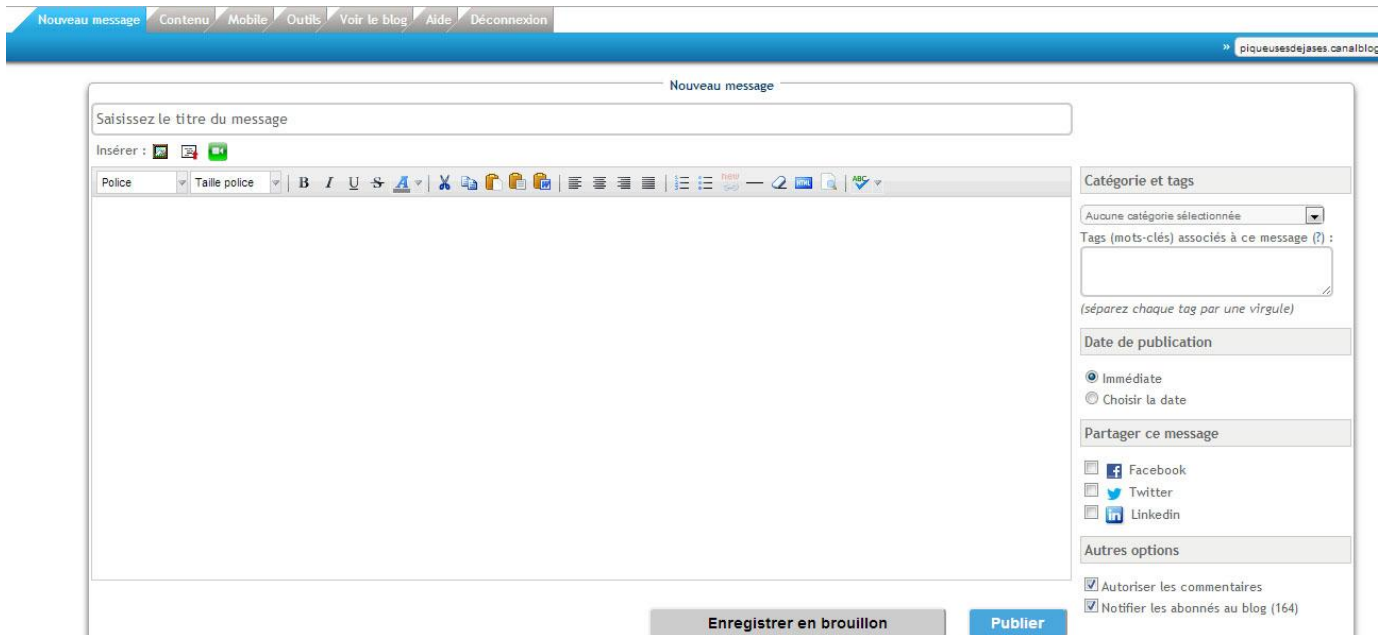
Nouveau message Contenu Mobile Outils Voir le blog Aide Déconnexion

» piqueusesdejases.canalblog

Nouveau message

Saisissez le titre du message

Insérer :

Police Taille police B I U S A

Catégorie et tags

Aucune catégorie sélectionnée

Tags (mots-clés) associés à ce message (?) :

(séparez chaque tag par une virgule)

Date de publication

Immédiate

Choisir la date

Partager ce message

Facebook

Twitter

Linkedin

Autres options

Autoriser les commentaires

Notifier les abonnés au blog (164)

Enregistrer en brouillon

Publier